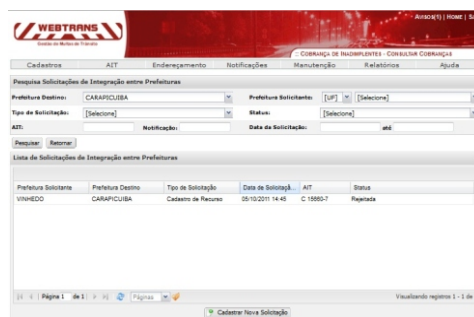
WEBTRANS
Gestão de Multas de Trânsito

Avisos(1) | Home | Sa

:: COBRANÇA DE INADIMPLENTES - CONSULTAR COBRANÇAS

Cadastros AIT Endereçamento Notificações Manutenção Relatórios Ajuda

Pesquisa Solicitações de Integração entre Prefeituras

Prefeitura Destino: CARAPICUIBA
Prefeitura Solicitante: [UF] [Selecione]
Tipo de Solicitação: [Selecione]
Status: [Selecione]
AIT:
Notificação:
Data da Solicitação:
até

Pesquisar Retornar

Lista de Solicitações de Integração entre Prefeituras

| Prefeitura Solicitante | Prefeitura Destino | Tipo de Solicitação | Data de Solicitaçã... | AIT | Status |
|---|---|---|---|---|---|
| VINHEDO | CARAPICUIBA | Cadastro de Recurso | 05/10/2011 14:45 | C 15860-7 | Rejeitada |

Página 1 de 1 Páginas
Visualizando registros 1 - 1 de

Cadastrar Nova Solicitação